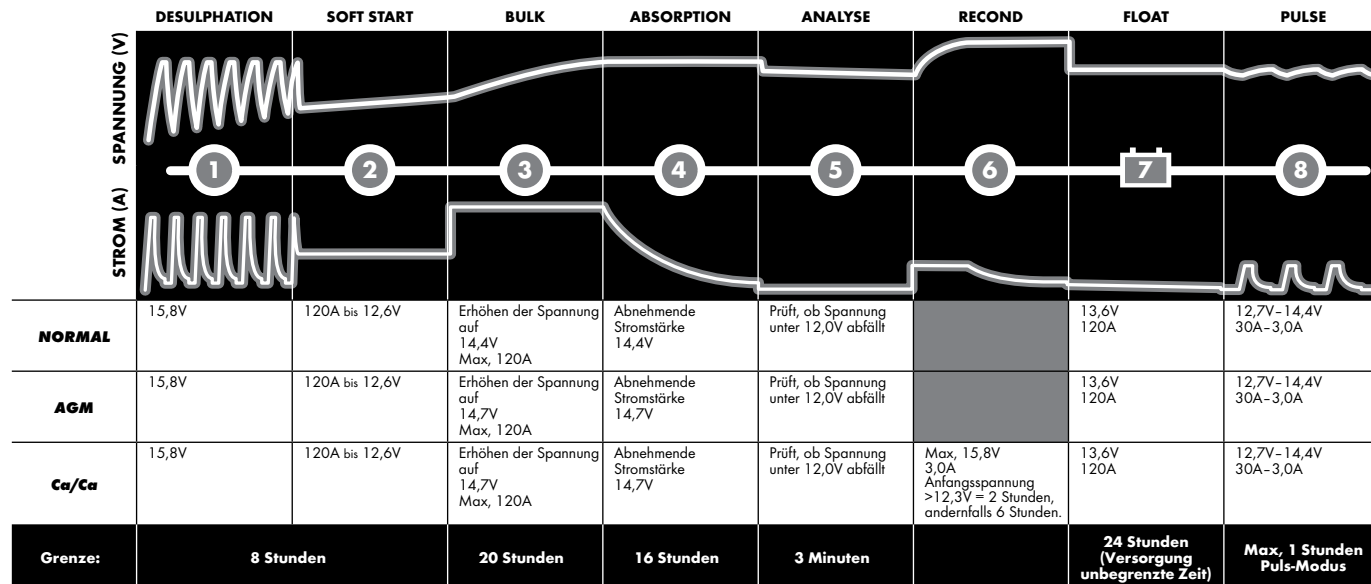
| | DESULPHATION | SOFT START | BULK | ABSORPTION | ANALYSE | RECOND | FLOAT | PULSE |
|---|---|---|---|---|---|---|---|---|
| SPANNUNG (V) / STROM (A) | 1 | 2 | 3 | 4 | 5 | 6 | 7 | 8 |
| NORMAL | 15,8V | 120A bis 12,6V | Erhöhen der Spannung auf 14,4V Max, 120A | Abnehmende Stromstärke 14,4V | Prüft, ob Spannung unter 12,0V abfällt | | 13,6V 120A | 12,7V–14,4V 30A–3,0A |
| AGM | 15,8V | 120A bis 12,6V | Erhöhen der Spannung auf 14,7V Max, 120A | Abnehmende Stromstärke 14,7V | Prüft, ob Spannung unter 12,0V abfällt | | 13,6V 120A | 12,7V–14,4V 30A–3,0A |
| Ca/Ca | 15,8V | 120A bis 12,6V | Erhöhen der Spannung auf 14,7V Max, 120A | Abnehmende Stromstärke 14,7V | Prüft, ob Spannung unter 12,0V abfällt | Max, 15,8V 3,0A Anfangsspannung >12,3V = 2 Stunden, andernfalls 6 Stunden. | 13,6V 120A | 12,7V–14,4V 30A–3,0A |
| Grenze: | 8 Stunden | | 20 Stunden | 16 Stunden | 3 Minuten | | 24 Stunden (Versorgung unbegrenzte Zeit) | Max, 1 Stunden Puls-Modus |